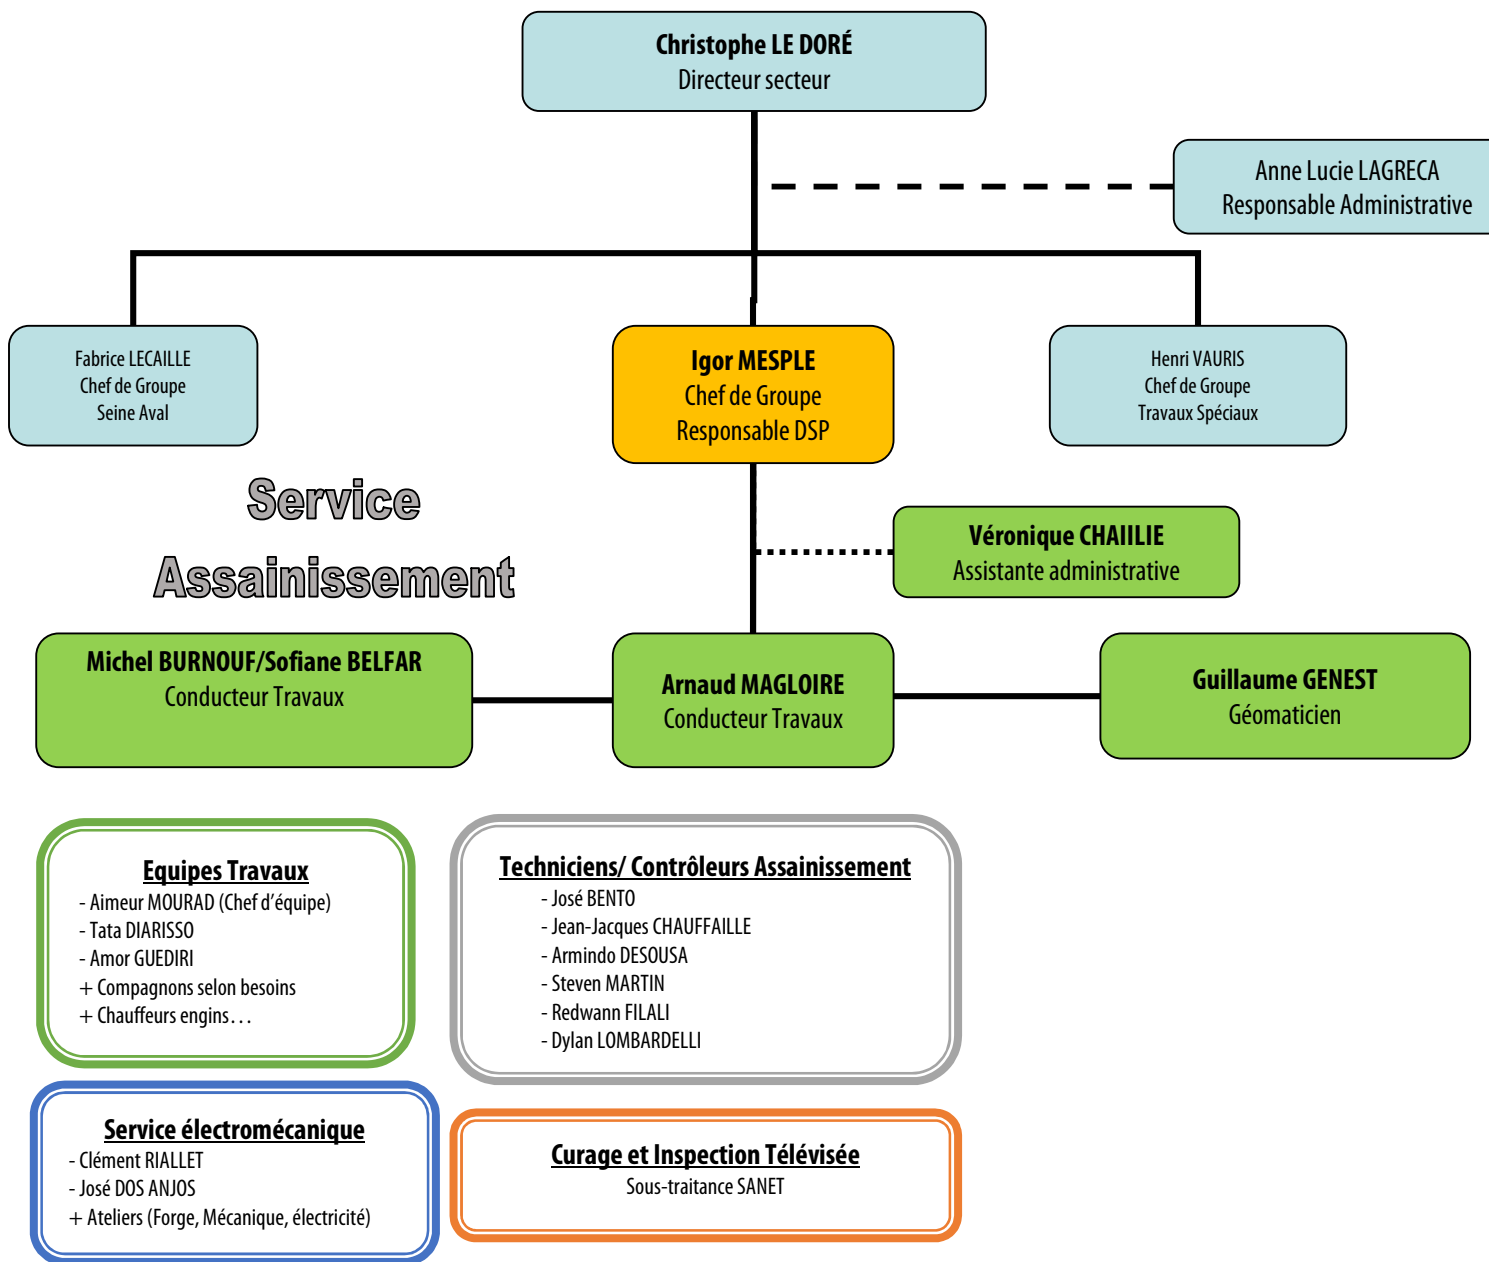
Christophe LE DORÉ
Directeur secteur

Anne Lucie LAGRECA
Responsable Administrative

Fabrice LECAILLE
Chef de Groupe
Seine Aval

Igor MESPLE
Chef de Groupe
Responsable DSP

Henri VAURIS
Chef de Groupe
Travaux Spéciaux

Service Assainissement

Véronique CHAIILIE
Assistante administrative

Michel BURNOUF/Sofiane BELFAR
Conducteur Travaux

Arnaud MAGLOIRE
Conducteur Travaux

Guillaume GENEST
Géomaticien

Equipes Travaux
- Aimeur MOURAD (Chef d'équipe)
- Tata DIARISSO
- Amor GUEDIRI
+ Compagnons selon besoins
+ Chauffeurs engins…

Techniciens/ Contrôleurs Assainissement
- José BENTO
- Jean-Jacques CHAUFFAILLE
- Armindo DESOUSA
- Steven MARTIN
- Redwann FILALI
- Dylan LOMBARDELLI

Service électromécanique
- Clément RIALLET
- José DOS ANJOS
+ Ateliers (Forge, Mécanique, électricité)

Curage et Inspection Télévisée
Sous-traitance SANET